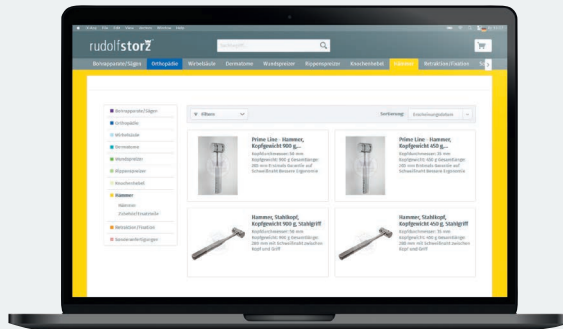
rudolf storz

Suchbegriff

Bohrapparate/Sägen | Orthopädie | Wirbelsäule | Dermatome | Wundspreizer | Rippenspreizer | Knochenmeißel | Hämmer | Retraktion/Fixation

Bohrapparate/Sägen
Orthopädie
Wirbelsäule
Dermatome
Wundspreizer
Rippenspreizer
Knochenmeißel
Hämmer
Hämmer
Einzelteile/Ersatzteile
Retraktion/Fixation
Sonderanfertigungen

Filtern

Sortierung: Erscheinungsdatum

Prime Line - Hammer, Kopfgewicht 900 g,...
Kopfdurchmesser: 38 mm Kopfgewicht: 900 g Gesamtlänge: 285 mm Prime Line Garantie auf Schweißnaht Bessere Ergonomie

Prime Line - Hammer, Kopfgewicht 450 g,...
Kopfdurchmesser: 28 mm Kopfgewicht: 450 g Gesamtlänge: 285 mm Prime Line Garantie auf Schweißnaht Bessere Ergonomie

Hammer, Stahlkopf, Kopfgewicht 900 g, Stahlgriff
Kopfdurchmesser: 38 mm Kopfgewicht: 900 g Gesamtlänge: 288 mm mit Schweißnaht zwischen Kopf und Griff

Hammer, Stahlkopf, Kopfgewicht 450 g, Stahlgriff
Kopfdurchmesser: 35 mm Kopfgewicht: 450 g Gesamtlänge: 288 mm mit Schweißnaht zwischen Kopf und Griff